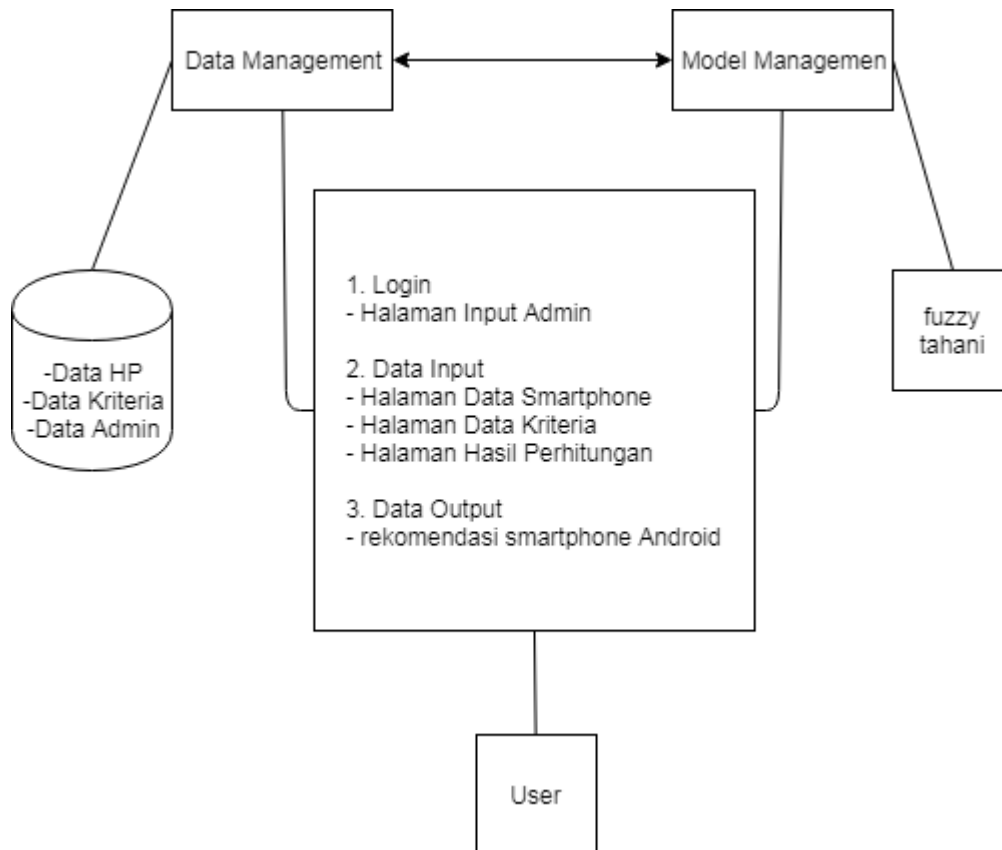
Data Management

Model Managemen

-Data HP
-Data Kriteria
-Data Admin

1. Login
- Halaman Input Admin

2. Data Input
- Halaman Data Smartphone
- Halaman Data Kriteria
- Halaman Hasil Perhitungan

3. Data Output
- rekomendasi smartphone Android

fuzzy tahani

User